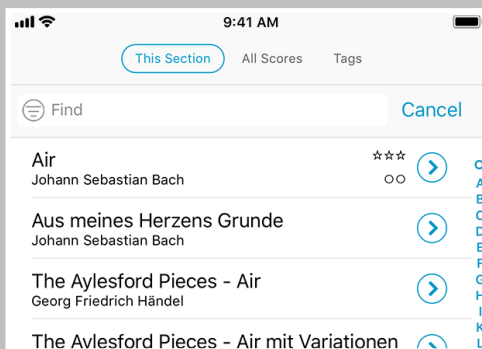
9:41 AM

This Section
All Scores
Tags

Find
Cancel

Air
Johann Sebastian Bach
☆☆☆
○○

Aus meines Herzens Grunde
Johann Sebastian Bach

The Aylesford Pieces - Air
Georg Friedrich Händel

The Aylesford Pieces - Air mit Variationen

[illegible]
A
B
C
D
E
F
G
H
I
K
L